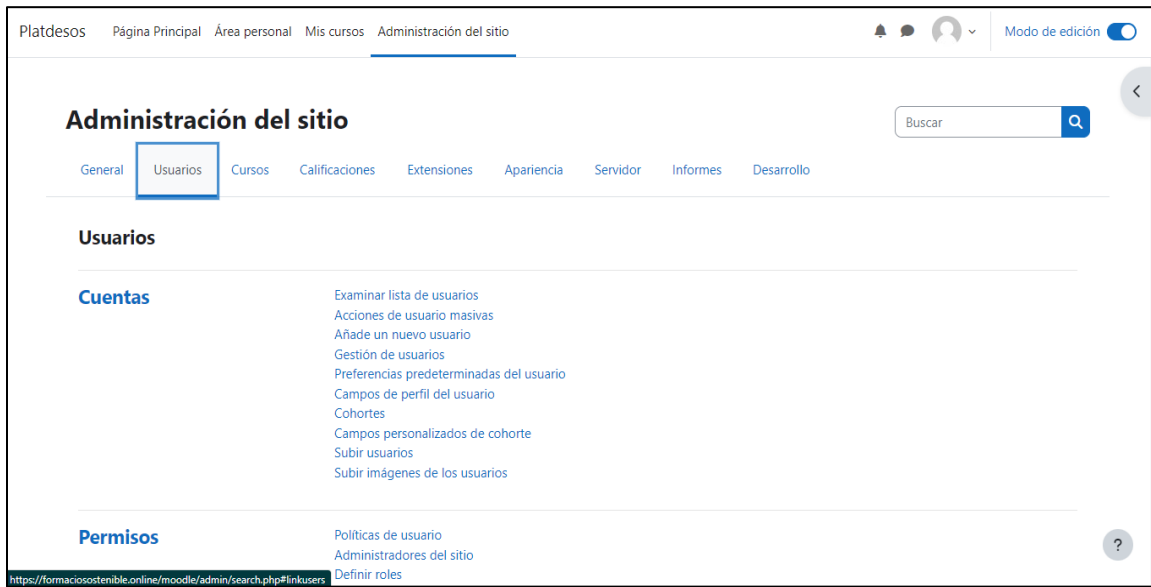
Platdesos Página Principal Área personal Mis cursos Administración del sitio

Modo de edición

Administración del sitio

Buscar

General Usuarios Cursos Calificaciones Extensiones Apariencia Servidor Informes Desarrollo

Usuarios

Cuentas

Examinar lista de usuarios
Acciones de usuario masivas
Añade un nuevo usuario
Gestión de usuarios
Preferencias predeterminadas del usuario
Campos de perfil del usuario
Cohortes
Campos personalizados de cohorte
Subir usuarios
Subir imágenes de los usuarios

Permisos

Políticas de usuario
Administradores del sitio
Definir roles

https://formaciosostenible.online/moodle/admin/search.php#linkusers

?